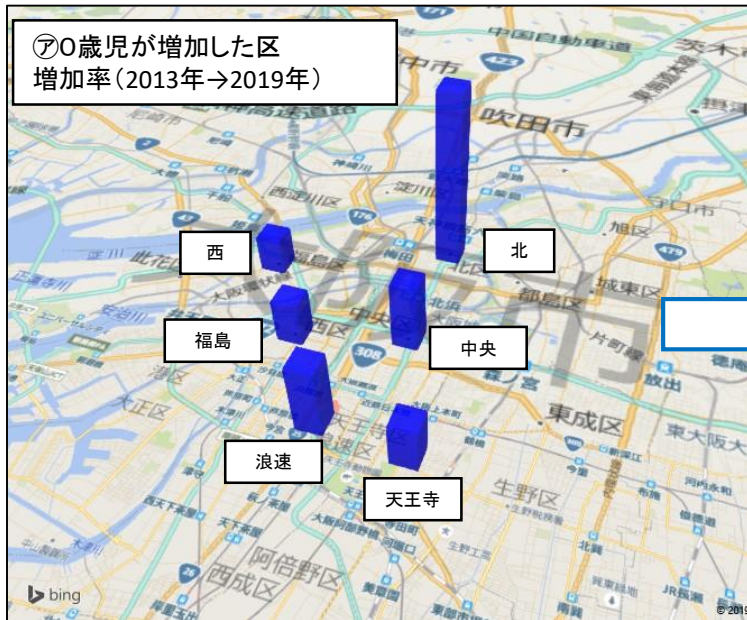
㋐0歳児が増加した区
増加率（2013年→2019年）

西

北

福島

中央

浪速

天王寺

吹田市

中国自動車道

西淀川区

淀川区

東淀川区

此花区

福島区

北区

都島区

城東区

旭区

中央区

東成区

生野区

大正区

浪速区

天王寺区

阿倍野区

西成区

bing

© 2019